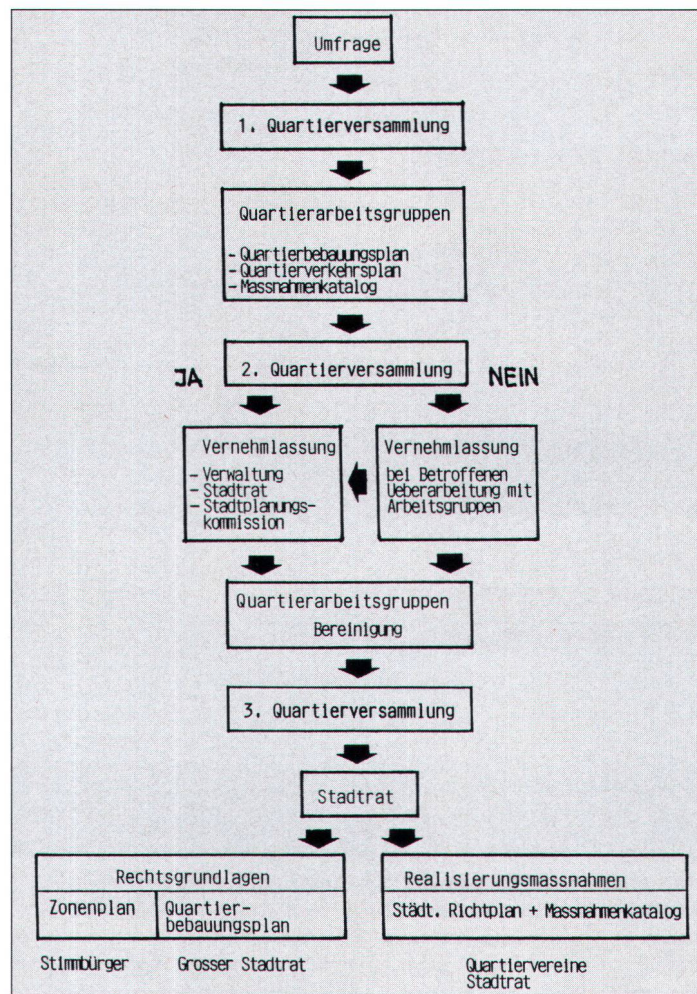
Umfrage

1. Quartierversammlung

Quartierarbeitsgruppen

- Quartierbebauungsplan
- Quartierverkehrsplan
- Massnahmenkatalog

JA

2. Quartierversammlung

NEIN

Vernehmlassung

- Verwaltung
- Stadtrat
- Stadtplanungskommission

Vernehmlassung

bei Betroffenen Ueberarbeitung mit Arbeitsgruppen

Quartierarbeitsgruppen

Bereinigung

3. Quartierversammlung

Stadtrat

| Rechtsgrundlagen | |
|---|---|
| Zonenplan | Quartierbebauungsplan |

| Realisierungsmassnahmen |
|---|
| Städt. Richtplan + Massnahmenkatalog |

Stimmbürger

Grosser Stadtrat

Quartiervereine
Stadtrat